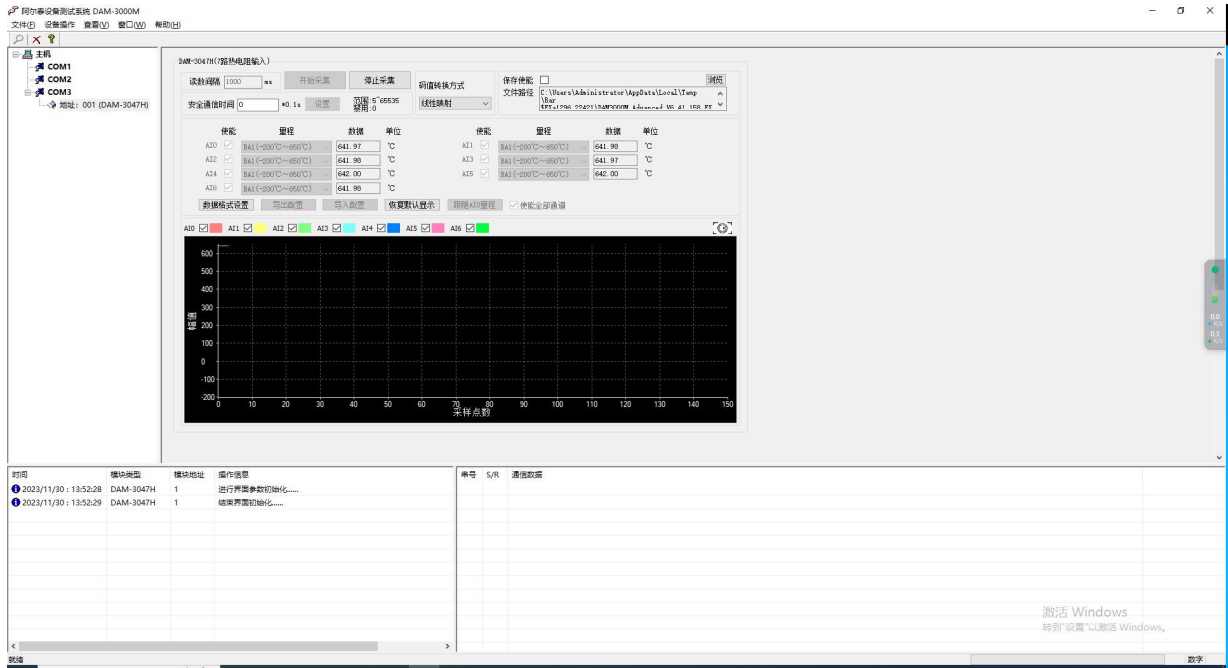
阿尔泰设备测试系统 DAM-3000M
文件(F) 设备操作 查看(V) 窗口(W) 帮助(H)

主机
COM1
COM2
COM3
地址: 001 (DAM-3047H)

DAM-3047H(7路热电阻输入)

读数间隔 1000 ms 开始采集 停止采集 码值转换方式 线性映射
安全通信时间 0 *0.1s 设置 范围:5~65535 禁用:0

保存使能 文件路径 C:\Users\Administrator\AppData\Local\Temp\Rar$EXa1296.22421\DAM3000M_Advanced_V6.41.158_FT 浏览

| 使能 | 量程 | 数据 | 单位 | 使能 | 量程 | 数据 | 单位 |
|---|---|---|---|---|---|---|---|
| AI0 | BA1(-200℃~650℃) | 641.97 | ℃ | AI1 | BA1(-200℃~650℃) | 641.98 | ℃ |
| AI2 | BA1(-200℃~650℃) | 641.98 | ℃ | AI3 | BA1(-200℃~650℃) | 641.97 | ℃ |
| AI4 | BA1(-200℃~650℃) | 642.00 | ℃ | AI5 | BA1(-200℃~650℃) | 642.00 | ℃ |
| AI6 | BA1(-200℃~650℃) | 641.98 | ℃ | | | | |

数据格式设置 导出配置 导入配置 恢复默认显示 跟随AI0量程 使能全部通道

AI0 AI1 AI2 AI3 AI4 AI5 AI6

600
500
400
300
200
100
0
-100
-200
幅值
0 10 20 30 40 50 60 70 80 90 100 110 120 130 140 150
采样点数

| 时间 | 模块类型 | 模块地址 | 操作信息 |
|---|---|---|---|
| 2023/11/30 : 13:52:28 | DAM-3047H | 1 | 进行界面参数初始化...... |
| 2023/11/30 : 13:52:29 | DAM-3047H | 1 | 结束界面初始化...... |

串号 S/R 通信数据

激活 Windows
转到"设置"以激活 Windows。

就绪
数字